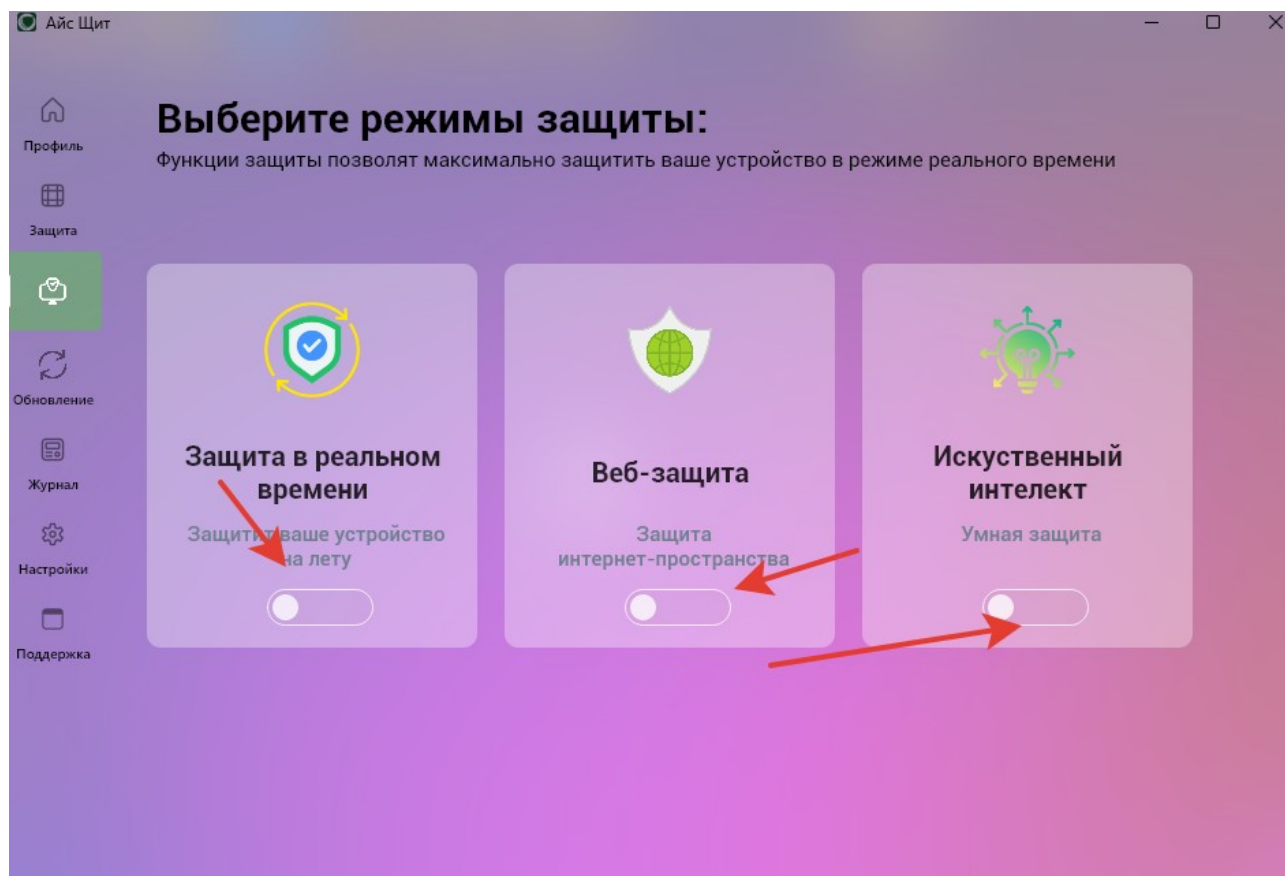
Айс Щит

Профиль

Защита

Обновление

Журнал

Настройки

Поддержка

Выберите режимы защиты:

Функции защиты позволят максимально защитить ваше устройство в режиме реального времени

Защита в реальном времени

Защитит ваше устройство на лету

Веб-защита

Защита интернет-пространства

Искуственный интелект

Умная защита